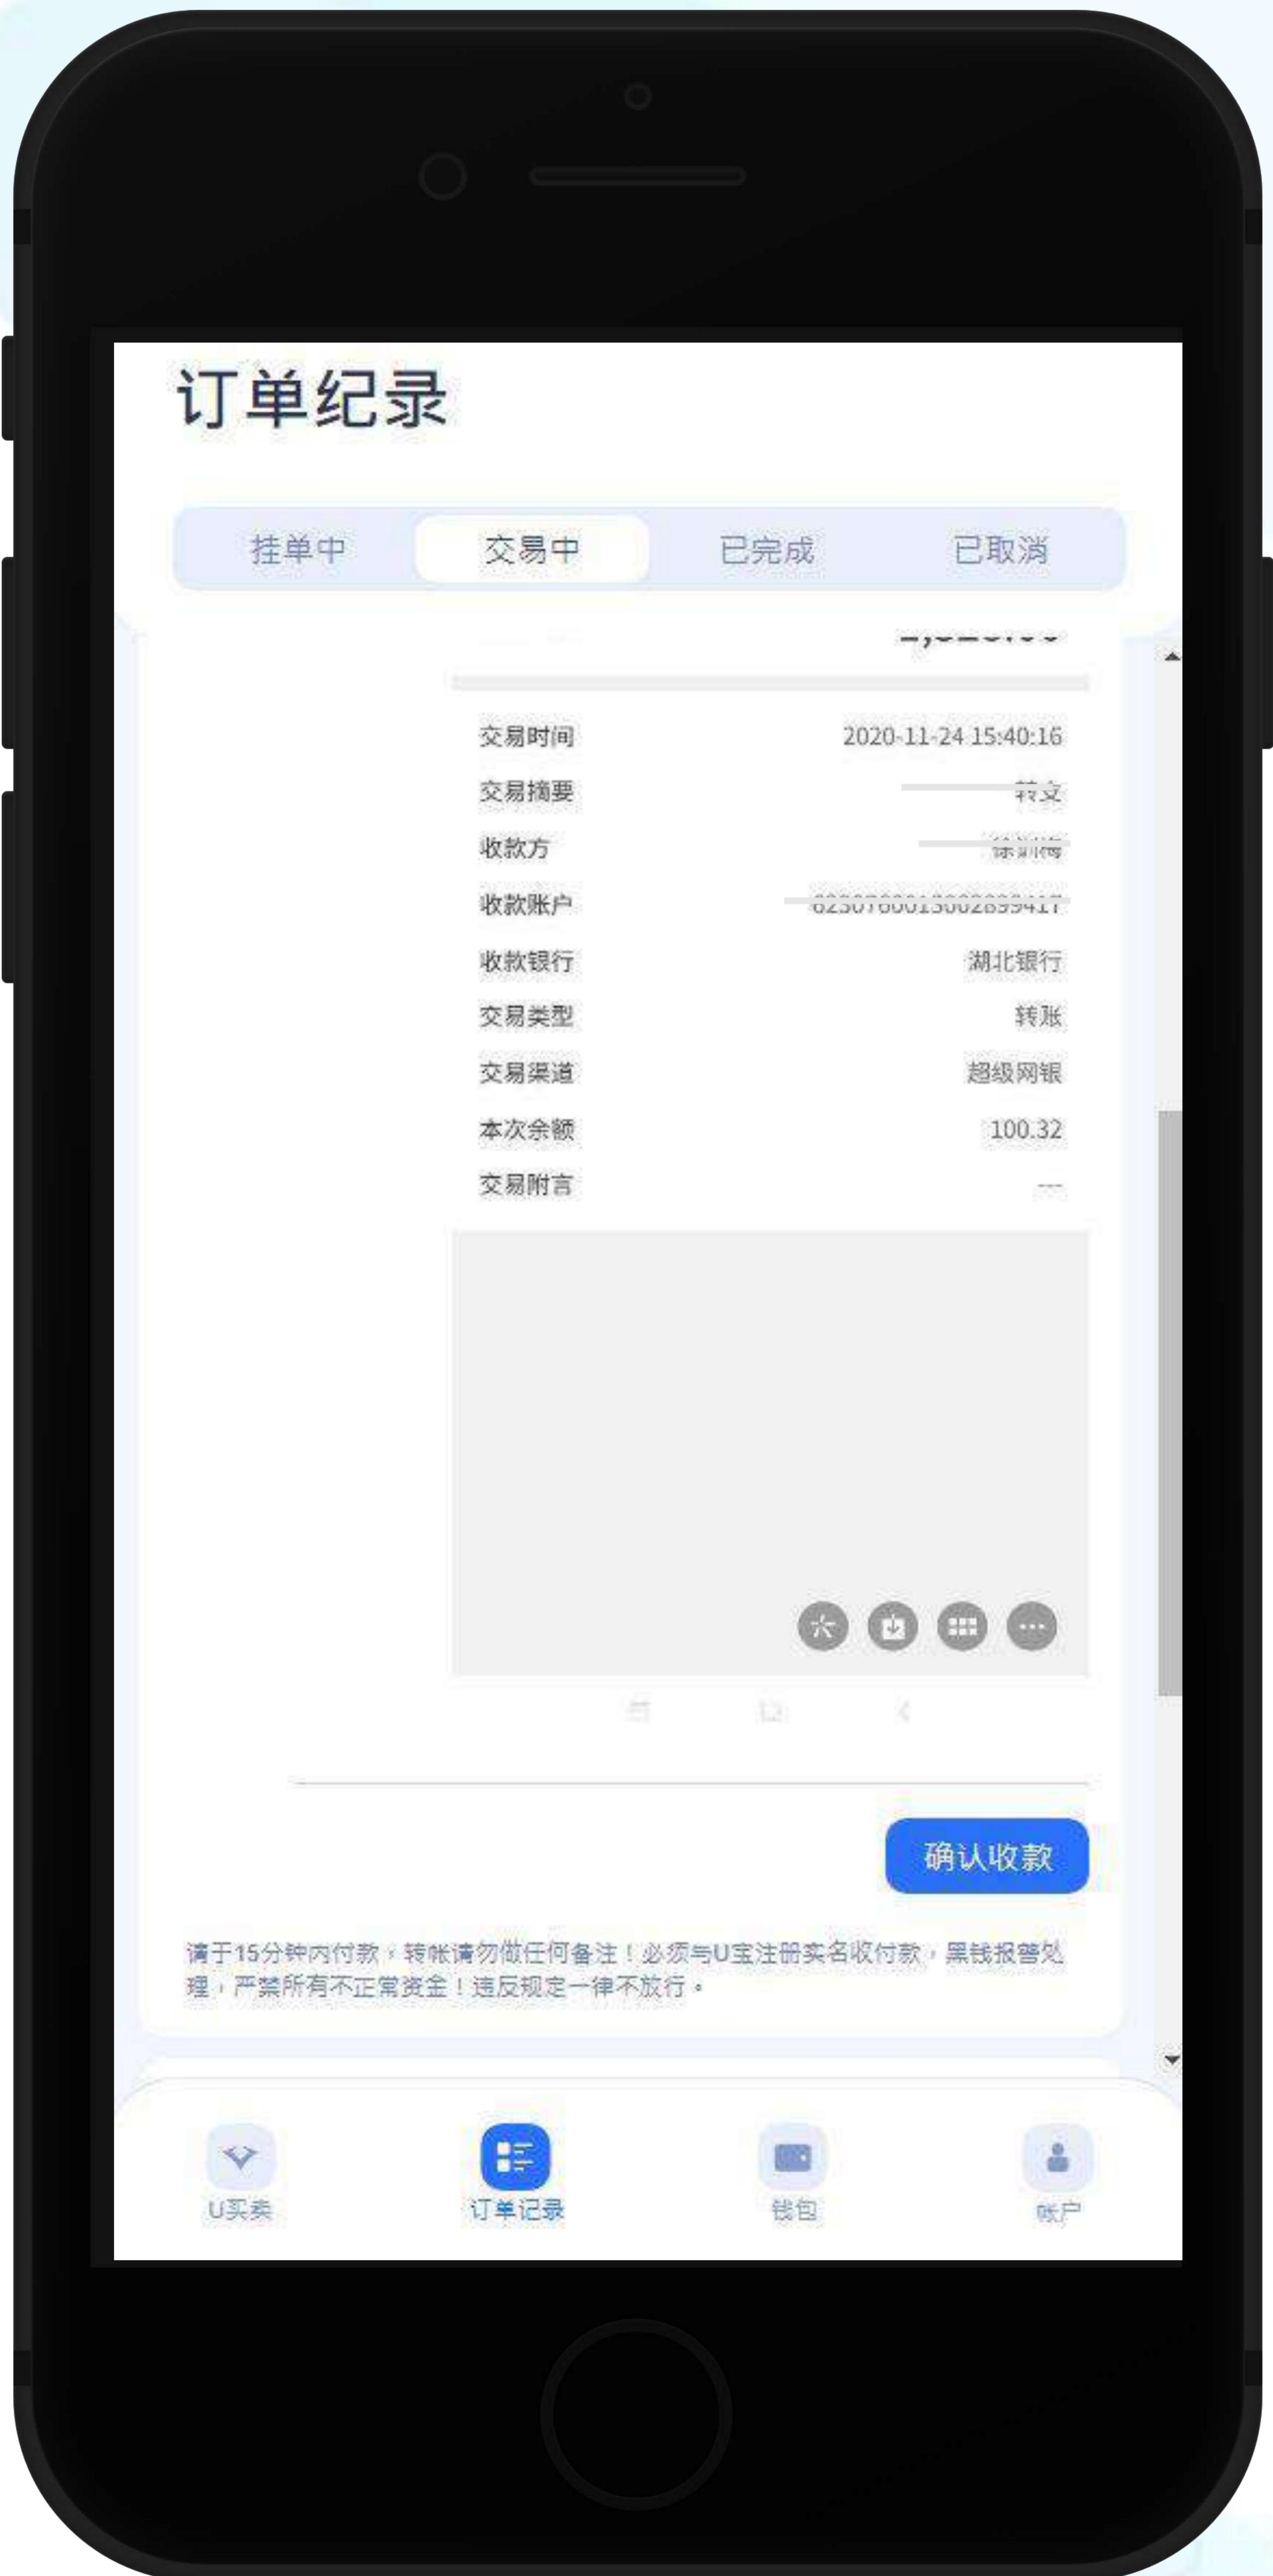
订单纪录

挂单中 交易中 已完成 已取消

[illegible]

交易时间 2020-11-24 15:40:16
交易摘要 转支
收款方 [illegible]
收款账户 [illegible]
收款银行 湖北银行
交易类型 转账
交易渠道 超级网银
本次余额 100.32
交易附言 ---

确认收款

请于15分钟内付款，转帐请勿做任何备注！必须与U宝注册实名收付款，黑钱报警处理，严禁所有不正常资金！违反规定一律不放行。

U买卖 订单记录 钱包 账户